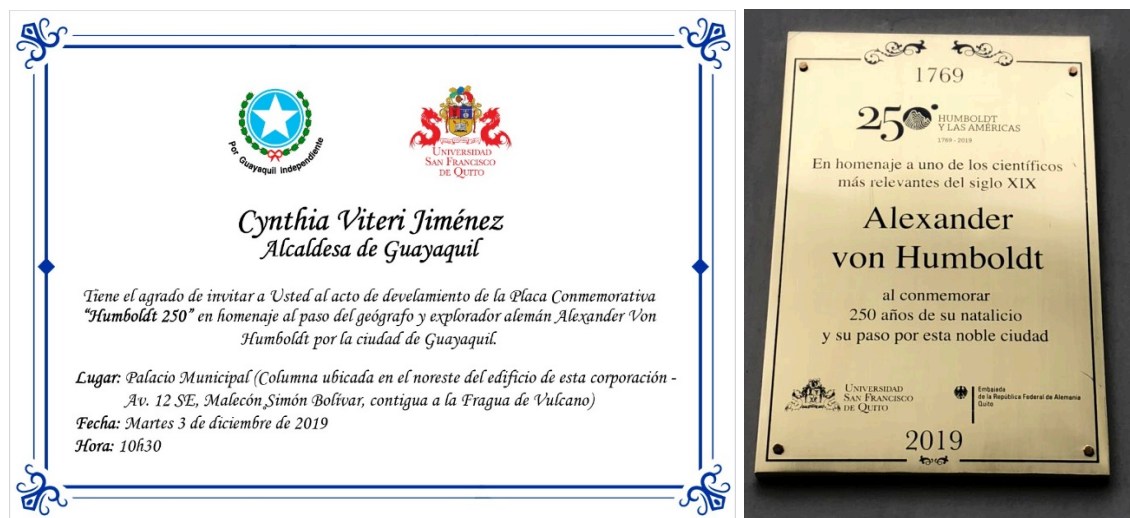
Por Guayaquil independiente

Universidad San Francisco de Quito

Cynthia Viteri Jiménez
Alcaldesa de Guayaquil

Tiene el agrado de invitar a Usted al acto de develamiento de la Placa Conmemorativa **"Humboldt 250"** en homenaje al paso del geógrafo y explorador alemán Alexander Von Humboldt por la ciudad de Guayaquil.

**Lugar:** Palacio Municipal (Columna ubicada en el noreste del edificio de esta corporación - Av. 12 SE, Malecón Simón Bolívar, contigua a la Fragua de Vulcano)
**Fecha:** Martes 3 de diciembre de 2019
**Hora:** 10h30

1769

250 HUMBOLDT Y LAS AMÉRICAS 1769 - 2019

En homenaje a uno de los científicos más relevantes del siglo XIX

Alexander von Humboldt

al conmemorar 250 años de su natalicio y su paso por esta noble ciudad

Universidad San Francisco de Quito

Embajada de la República Federal de Alemania Quito

2019